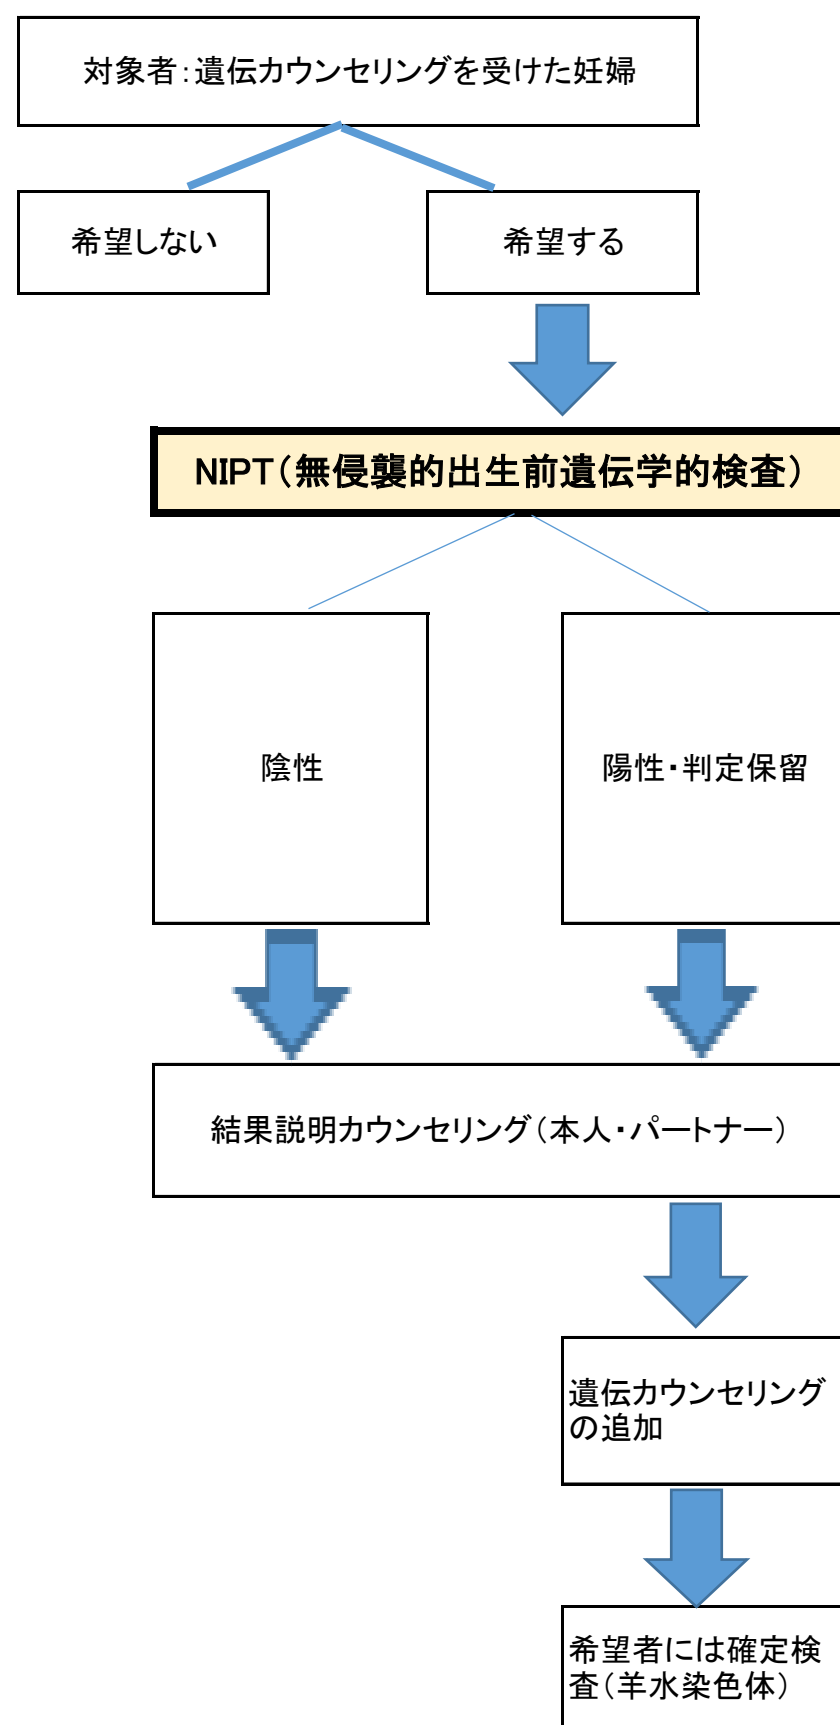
対象者：遺伝カウンセリングを受けた妊婦

希望しない

希望する

NIPT（無侵襲的出生前遺伝学的検査）

陰性

陽性・判定保留

結果説明カウンセリング（本人・パートナー）

遺伝カウンセリングの追加

希望者には確定検査（羊水染色体）